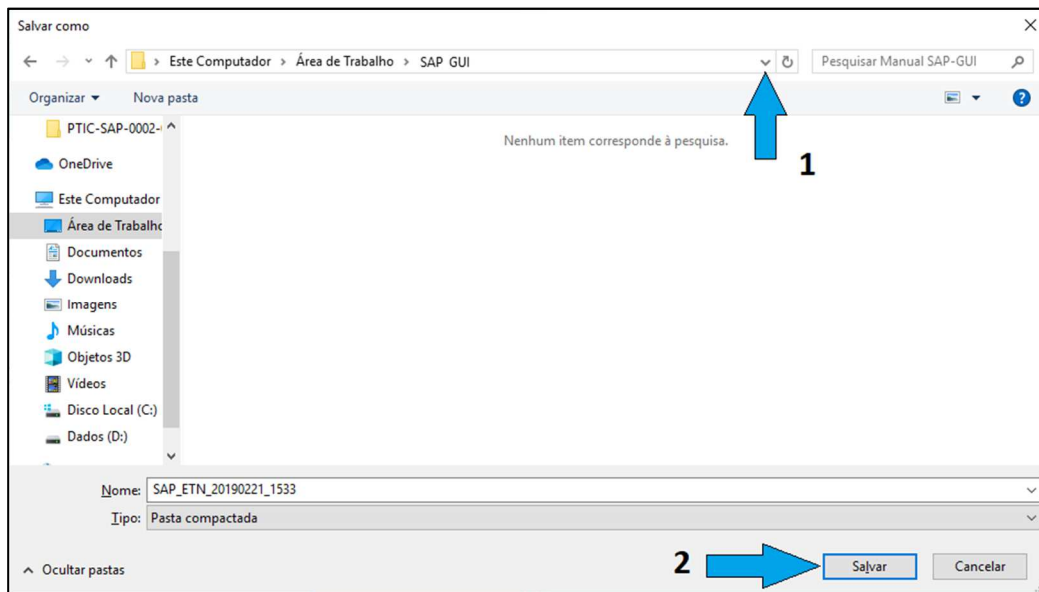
Salvar como

Este Computador > Área de Trabalho > SAP GUI

Pesquisar Manual SAP-GUI

Organizar ▾ Nova pasta

PTIC-SAP-0002-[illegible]

OneDrive

Este Computador

Área de Trabalho

Documentos

Downloads

Imagens

Músicas

Objetos 3D

Vídeos

Disco Local (C:)

Dados (D:)

Nenhum item corresponde à pesquisa.

1

Nome: SAP_ETN_20190221_1533

Tipo: Pasta compactada

^ Ocultar pastas

2

Salvar

Cancelar